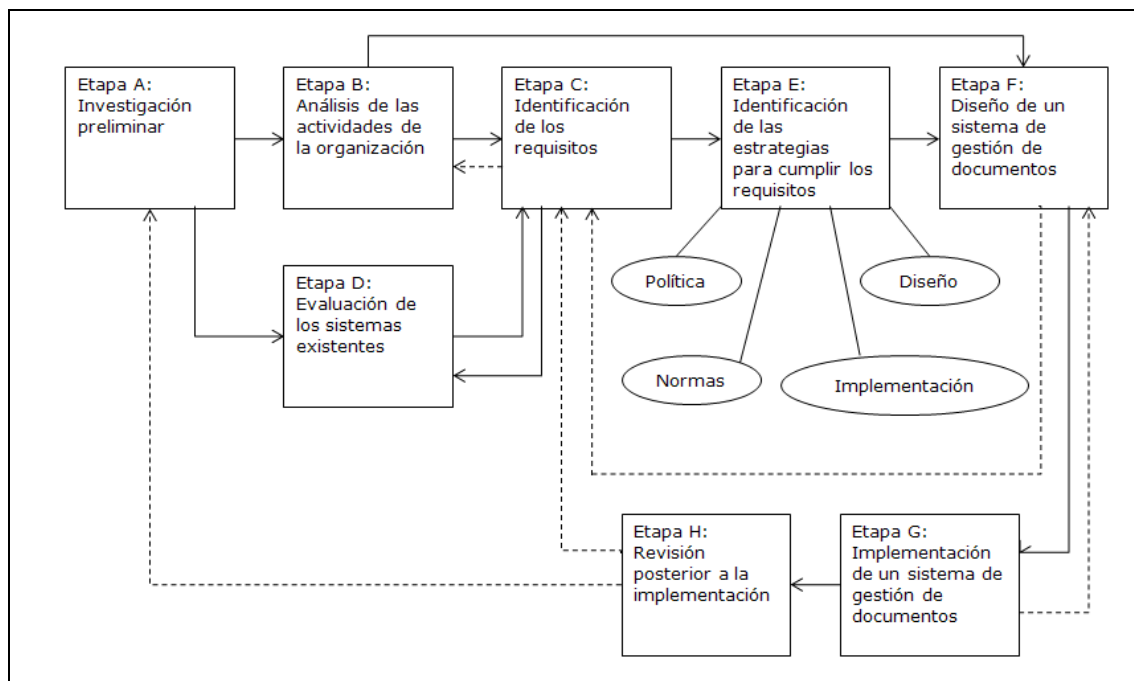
Etapa A: Investigación preliminar

Etapa B: Análisis de las actividades de la organización

Etapa C: Identificación de los requisitos

Etapa E: Identificación de las estrategias para cumplir los requisitos

Etapa F: Diseño de un sistema de gestión de documentos

Etapa D: Evaluación de los sistemas existentes

Política

Diseño

Normas

Implementación

Etapa H: Revisión posterior a la implementación

Etapa G: Implementación de un sistema de gestión de documentos